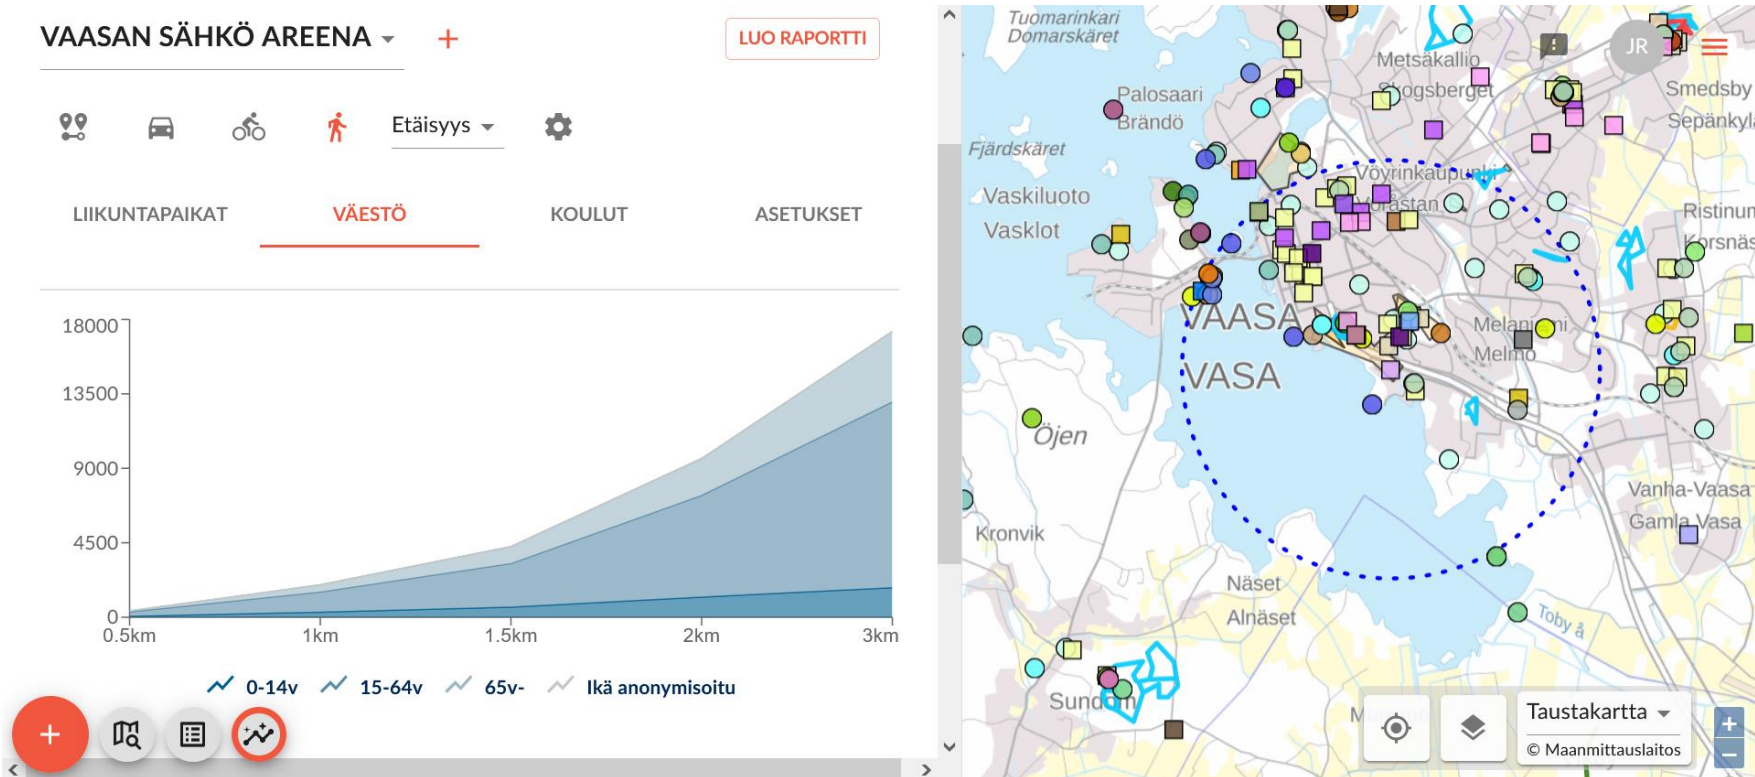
VAASAN SÄHKÖ AREENA +

LUO RAPORTTI

Etäisyys

LIIKUNTAPAIKAT VÄESTÖ KOULUT ASETUKSET

18000
13500
9000
4500
0
0.5km 1km 1.5km 2km 3km

0-14v 15-64v 65v- Ikä anonymisoitu

Tuomarinkari
Domarskäret
Metsäkallio
Palosaari
Brändö
Skogsberget
Smedsby
Sepänkylä
Fjärdskäret
Vöyrinkaupunki
Vaskiluoto
Vasklot
Kasarmi
Ristinummi
Korsnäs
VAASA
VASA
Melaniemi
Melmo
Öjen
Vanha-Vaasa
Gamla Vasa
Kronvik
Näset
Alnäset
Toby å
Sundom
JR
Taustakartta
© Maanmittauslaitos